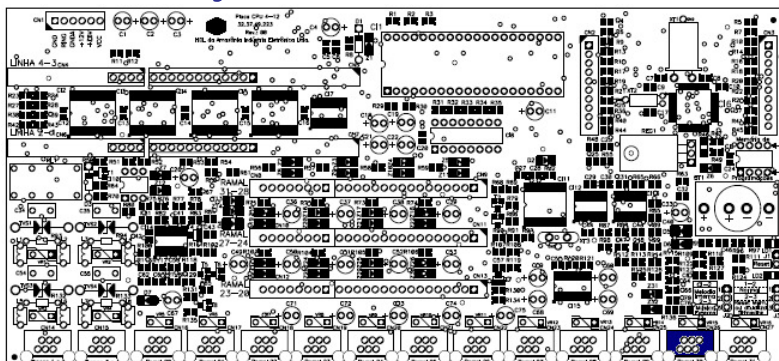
Placa CPU 4-12
32.37.05.033
Rev.:00
HTL da Amazônia Indústria Eletrônica Ltda

CN1
C1
C2
C3
C4
D1
CI1
R1 R2 R3
LINHA 4-3
LINHA 2-1
RAMAL 31-28
RAMAL 27-24
RAMAL 23-20
R31 R32 R33 R34 R35
C11
C12
C13
C15
C34
C35
C36
C37
C38